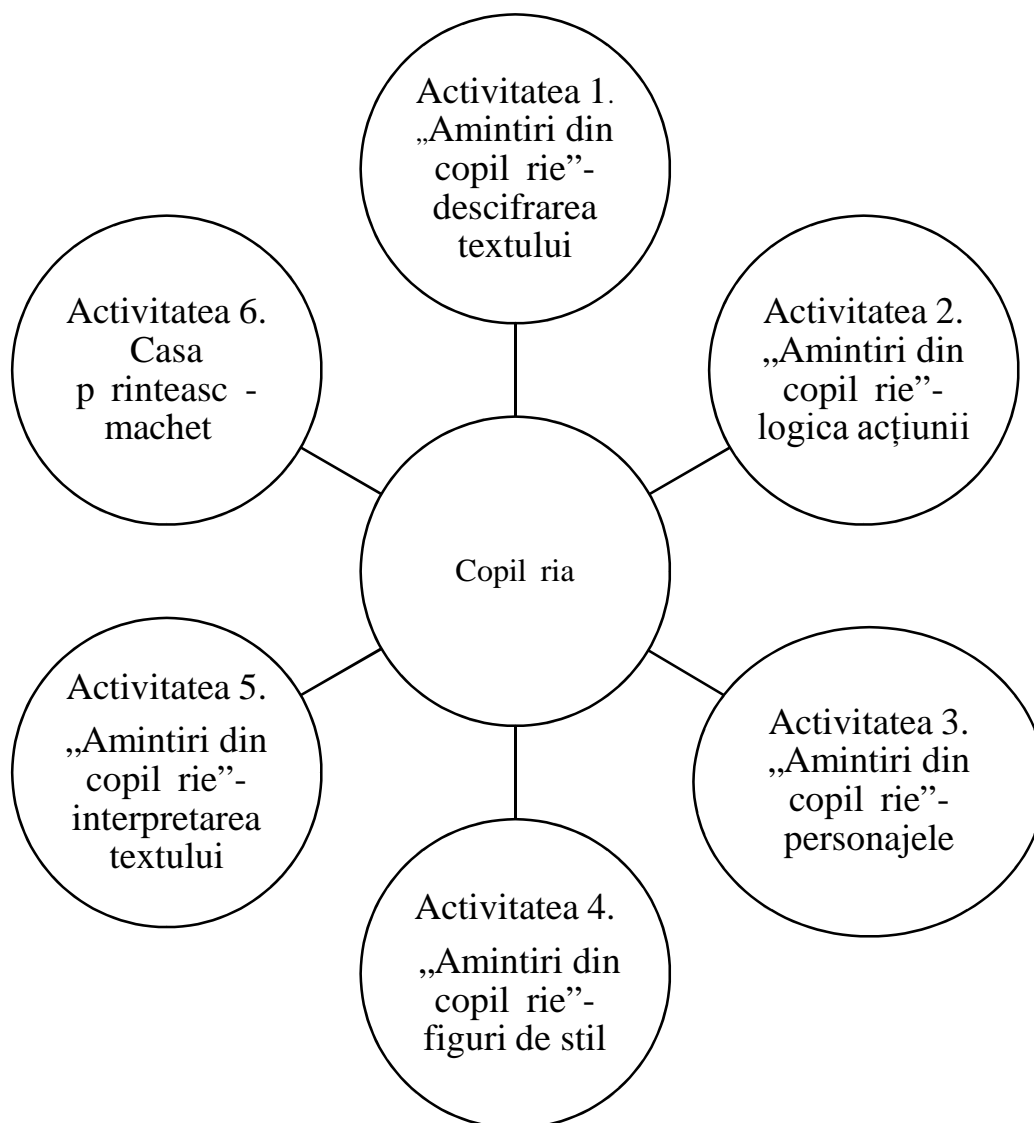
Activitatea 1. „Amintiri din copil rie”- descifrarea textului

Activitatea 2. „Amintiri din copil rie”- logica acțiunii

Activitatea 3. „Amintiri din copil rie”- personajele

Activitatea 4. „Amintiri din copil rie”- figuri de stil

Activitatea 5. „Amintiri din copil rie”- interpretarea textului

Activitatea 6. Casa p rintească - machet

Copil ria